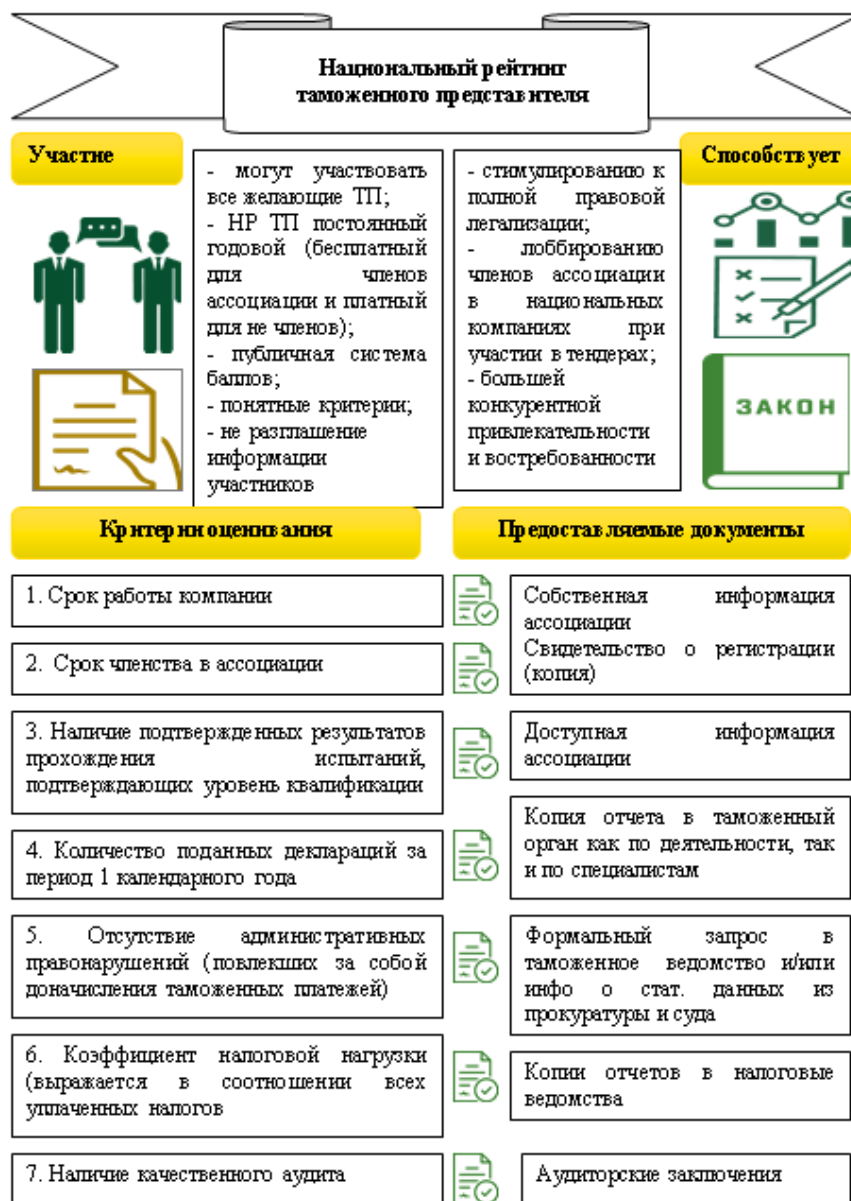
Национальный рейтинг таможенного представителя

Участие

- могут участвовать все желающие ТП;
- НР ТП постоянный годовой (бесплатный для членов ассоциации и платный для не членов);
- публичная система баллов;
- понятные критерии;
- не разглашение информации участников

- стимулированию к полной правовой легализации;
- лоббированию членов ассоциации в национальных компаниях при участии в тендерах;
- большей конкурентной привлекательности и востребованности

Способствует

ЗАКОН

Критерии оценивания

Предоставляемые документы

1. Срок работы компании

Собственная информация ассоциации

2. Срок членства в ассоциации

Свидетельство о регистрации (копия)

3. Наличие подтвержденных результатов прохождения испытаний, подтверждающих уровень квалификации

Доступная информация ассоциации

Копия отчета в таможенный орган как по деятельности, так и по специалистам

4. Количество поданных деклараций за период 1 календарного года

5. Отсутствие административных правонарушений (повлекших за собой доначисления таможенных платежей)

Формальный запрос в таможенное ведомство и/или инфо о стат. данных из прокуратуры и суда

6. Коэффициент налоговой нагрузки (выражается в соотношении всех уплаченных налогов

Копии отчетов в налоговые ведомства

7. Наличие качественного аудита

Аудиторские заключения